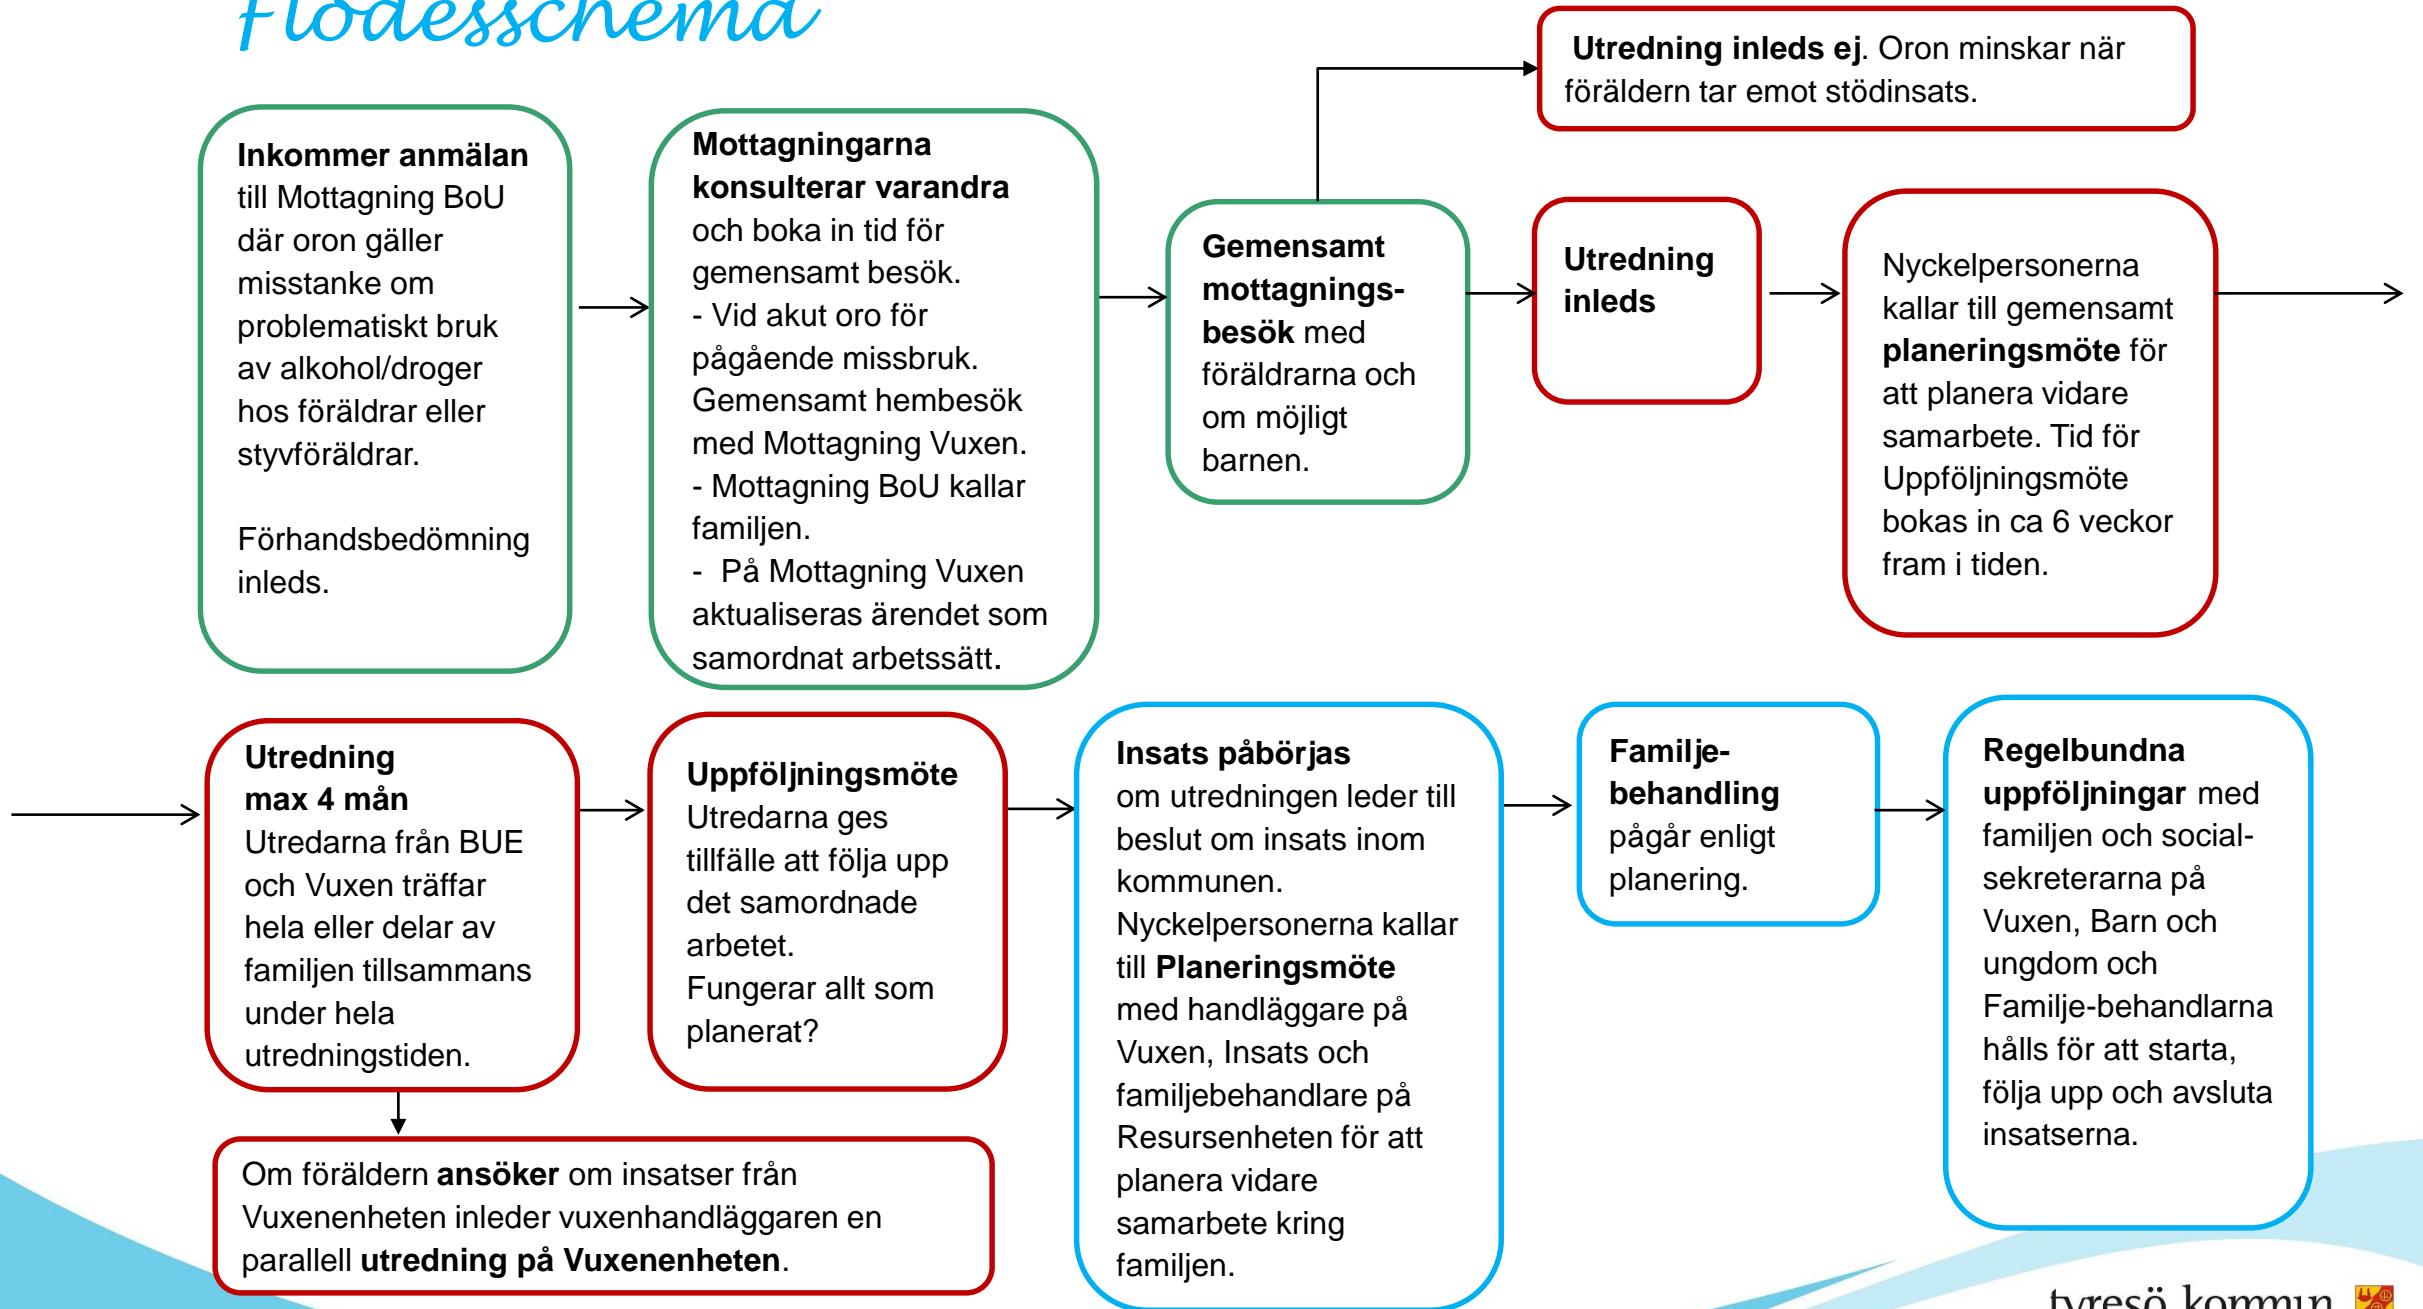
Flödesschema

Utredning inleds ej. Oron minskar när föräldern tar emot stödinsats.

Inkommer anmälan till Mottagning BoU där oron gäller misstanke om problematiskt bruk av alkohol/droger hos föräldrar eller styvföräldrar.

Förhandsbedömning inleds.

Mottagningarna konsulterar varandra och boka in tid för gemensamt besök.
- Vid akut oro för pågående missbruk. Gemensamt hembesök med Mottagning Vuxen.
- Mottagning BoU kallar familjen.
- På Mottagning Vuxen aktualiseras ärendet som samordnat arbetssätt.

Gemensamt mottagningsbesök med föräldrarna och om möjligt barnen.

Utredning inleds

Nyckelpersonerna kallar till gemensamt planeringsmöte för att planera vidare samarbete. Tid för Uppföljningsmöte bokas in ca 6 veckor fram i tiden.

Utredning max 4 mån
Utredarna från BUE och Vuxen träffar hela eller delar av familjen tillsammans under hela utredningstiden.

Uppföljningsmöte
Utredarna ges tillfälle att följa upp det samordnade arbetet.
Fungerar allt som planerat?

Insats påbörjas om utredningen leder till beslut om insats inom kommunen.
Nyckelpersonerna kallar till Planeringsmöte med handläggare på Vuxen, Insats och familjebehandlare på Resursenheten för att planera vidare samarbete kring familjen.

Familje-behandling pågår enligt planering.

Regelbundna uppföljningar med familjen och social-sekreterarna på Vuxen, Barn och ungdom och Familje-behandlarna hålls för att starta, följa upp och avsluta insatserna.

Om föräldern ansöker om insatser från Vuxenenheten inleder vuxenhandläggaren en parallell utredning på Vuxenenheten.

tyresö kommun